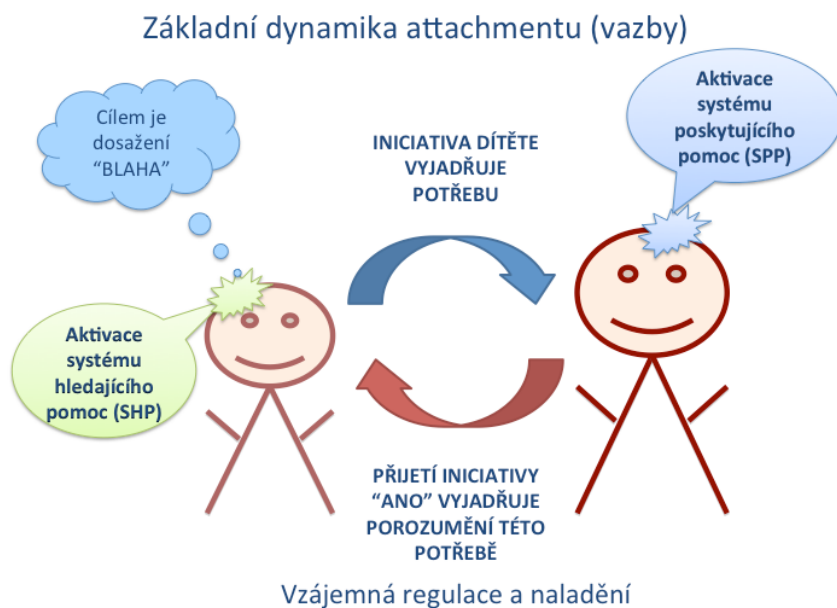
Základní dynamika attachmentu (vazby)

Cílem je dosažení "BLAHA"

Aktivace systému poskytujícího pomoc (SPP)

INICIATIVA DÍTĚTE VYJADŘUJE POTŘEBU

Aktivace systému hledajícího pomoc (SHP)

PŘIJETÍ INICIATIVY "ANO" VYJADŘUJE POROZUMĚNÍ TÉTO POTŘEBĚ

Vzájemná regulace a naladění